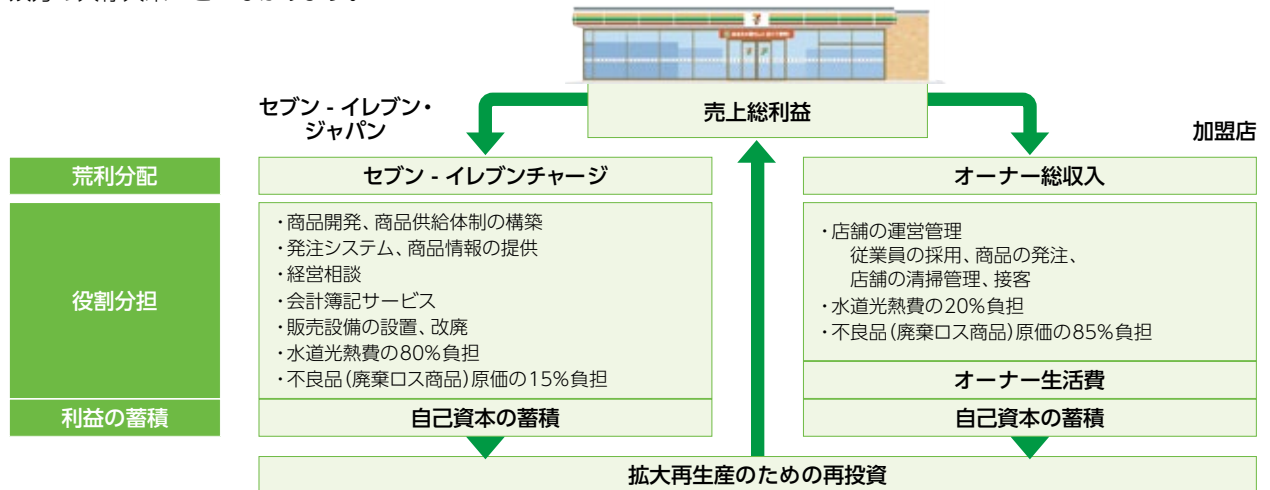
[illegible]

売上総利益

セブン - イレブン・ジャパン

加盟店

| 荒利分配 | セブン - イレブンチャージ | オーナー総収入 |
|---|---|---|
| 役割分担 | ・商品開発、商品供給体制の構築<br>・発注システム、商品情報の提供<br>・経営相談<br>・会計簿記サービス<br>・販売設備の設置、改廃<br>・水道光熱費の80%負担<br>・不良品(廃棄ロス商品)原価の15%負担 | ・店舗の運営管理<br>従業員の採用、商品の発注、<br>店舗の清掃管理、接客<br>・水道光熱費の20%負担<br>・不良品(廃棄ロス商品)原価の85%負担<br>オーナー生活費 |
| 利益の蓄積 | 自己資本の蓄積 | 自己資本の蓄積 |

拡大再生産のための再投資